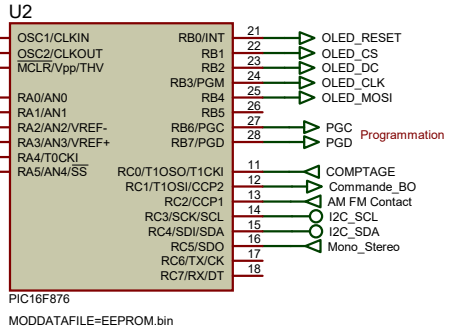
U2

OSC1/CLKIN
OSC2/CLKOUT
$\overline{MCLR}$/Vpp/THV

RA0/AN0
RA1/AN1
RA2/AN2/VREF-
RA3/AN3/VREF+
RA4/T0CKI
RA5/AN4/$\overline{SS}$

RB0/INT 21 OLED_RESET
RB1 22 OLED_CS
RB2 23 OLED_DC
RB3/PGM 24 OLED_CLK
RB4 25 OLED_MOSI
RB5 26
RB6/PGC 27 PGC
RB7/PGD 28 PGD
Programmation

RC0/T1OSO/T1CKI 11 COMPTAGE
RC1/T1OSI/CCP2 12 Commande_BO
RC2/CCP1 13 AM FM Contact
RC3/SCK/SCL 14 I2C_SCL
RC4/SDI/SDA 15 I2C_SDA
RC5/SDO 16 Mono_Stereo
RC6/TX/CK 17
RC7/RX/DT 18

PIC16F876

MODDATAFILE=EEPROM.bin